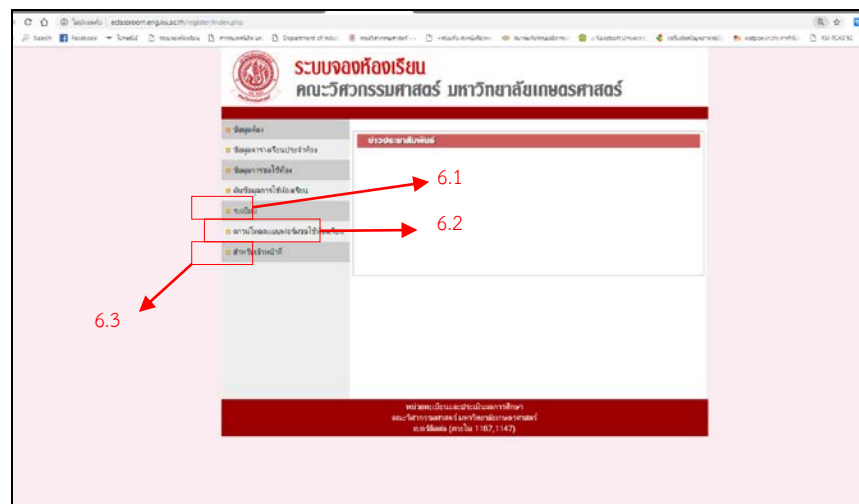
ไม่ปลอดภัย | edsclassroom.eng.ku.ac.th/register/index.php

ระบบจองห้องเรียน
คณะวิศวกรรมศาสตร์ มหาวิทยาลัยเกษตรศาสตร์

ข้อมูลห้อง
ข้อมูลตารางเรียนประจำห้อง
ข้อมูลการขอใช้ห้อง
ส่งข้อมูลการใช้ห้องเรียน
ขอเรียน
ดาวน์โหลดแบบฟอร์มขอใช้ห้องเรียน
สำหรับเจ้าหน้าที่

ข่าวประชาสัมพันธ์

6.1
6.2
6.3

หน่วยทะเบียนและประเมินผลการศึกษา
คณะวิศวกรรมศาสตร์ มหาวิทยาลัยเกษตรศาสตร์
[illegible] (ภายใน 1167,1147)